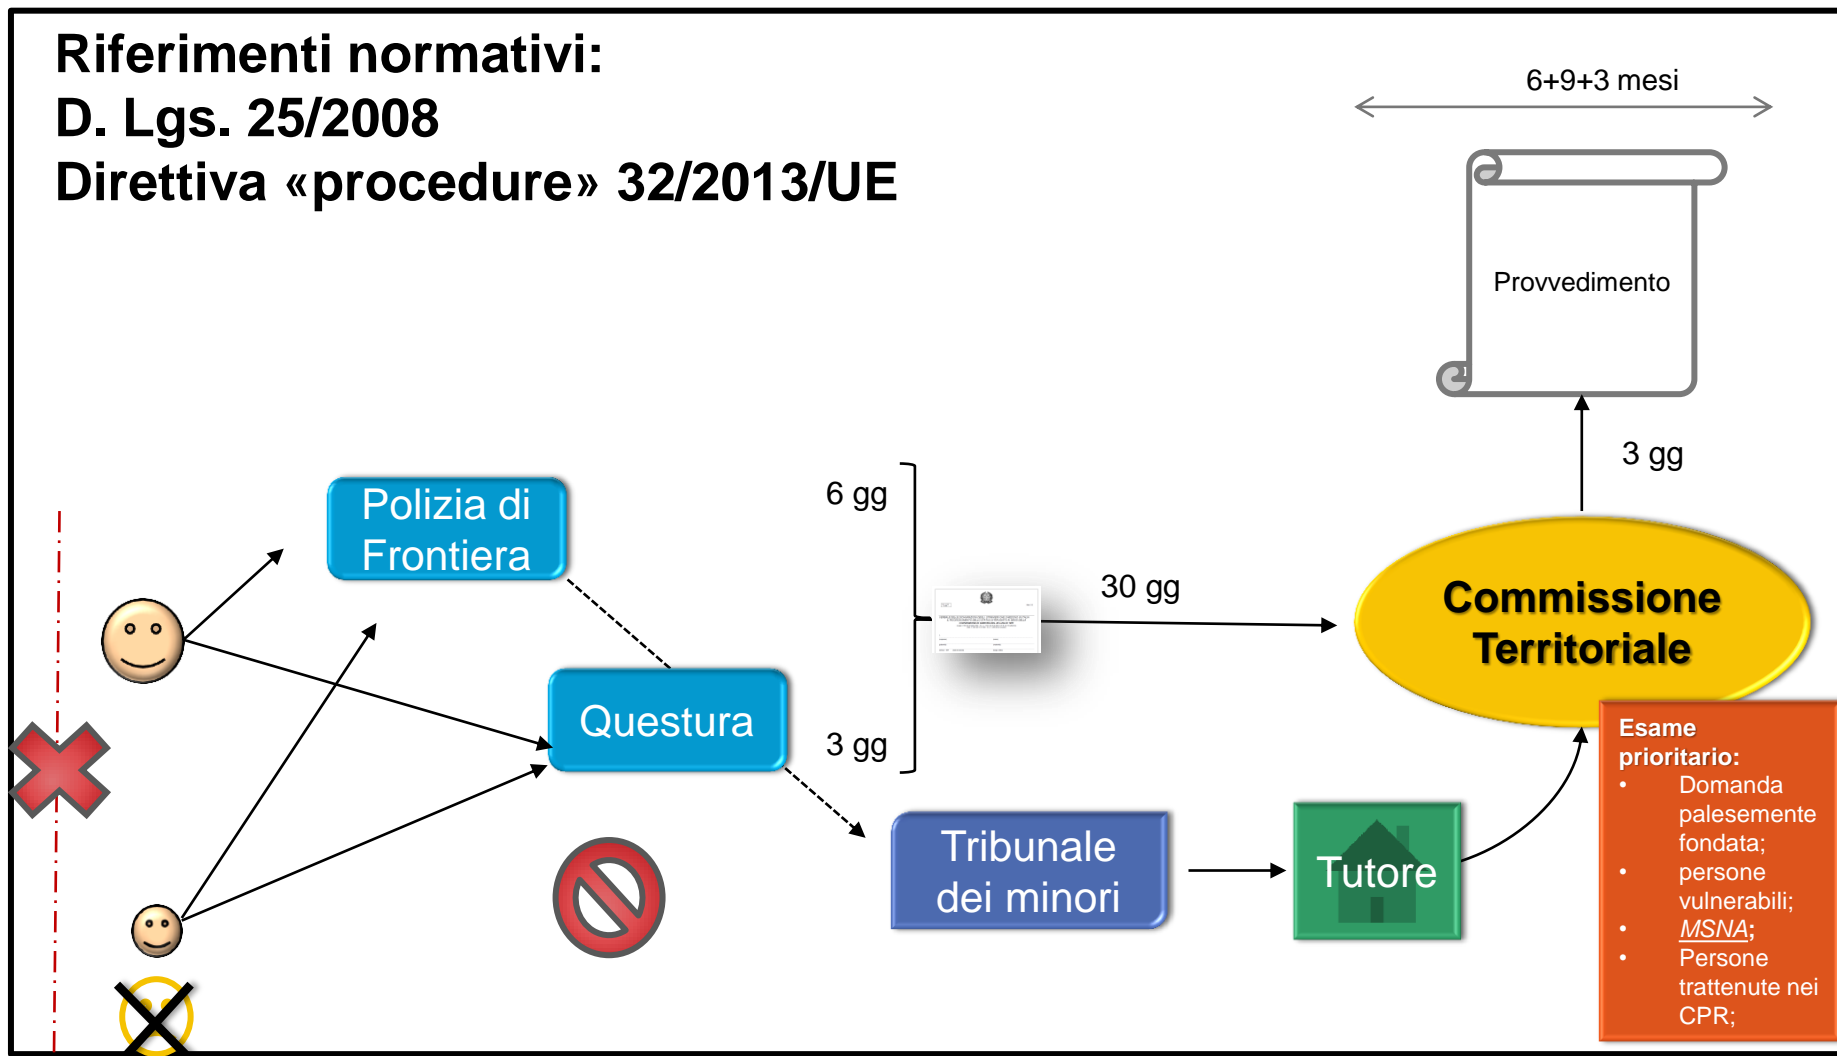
Riferimenti normativi:
D. Lgs. 25/2008
Direttiva «procedure» 32/2013/UE

6+9+3 mesi

Provvedimento

3 gg

Polizia di Frontiera

6 gg

30 gg

Commissione Territoriale

Questura

3 gg

Tribunale dei minori

Tutore

Esame prioritario:
• Domanda palesemente fondata;
• persone vulnerabili;
• MSNA;
• Persone trattenute nei CPR;